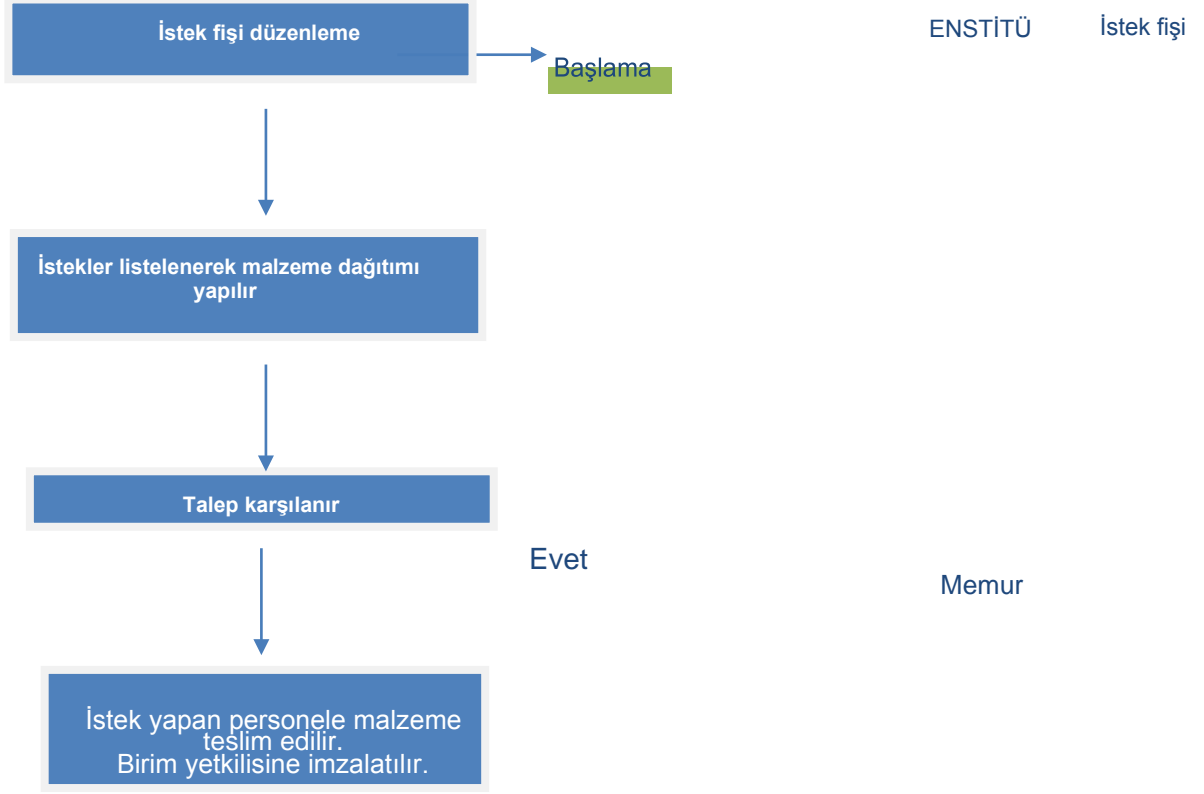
İstek fişi düzenleme

Başlama

ENSTİTÜ

İstek fişi

İstekler listelenerek malzeme dağıtımı yapılır

Talep karşılanır

Evet

Memur

İstek yapan personele malzeme teslim edilir.
Birim yetkilisine imzalatılır.